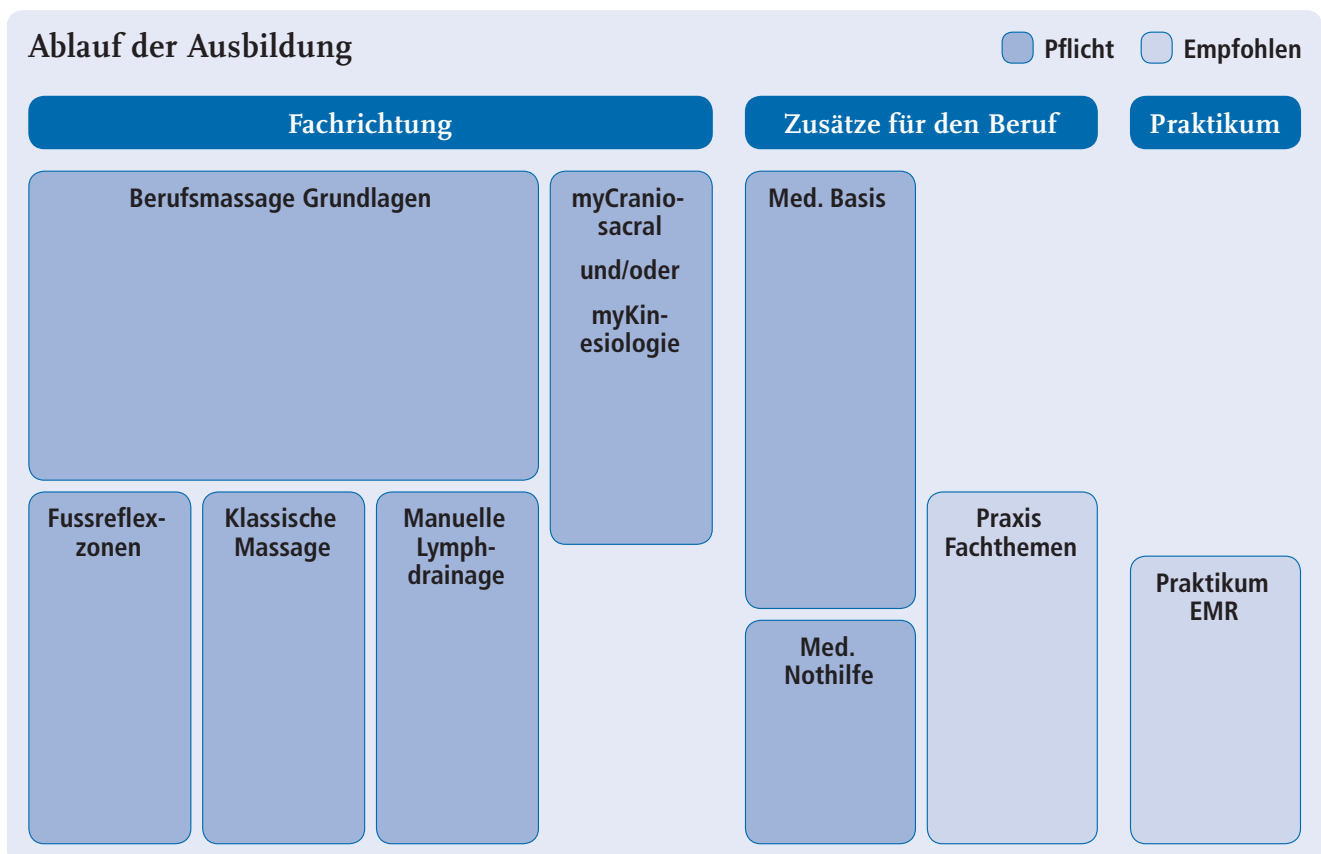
Ablauf der Ausbildung

Pflicht Empfohlen

Fachrichtung

Zusätze für den Beruf

Praktikum

Berufsmassage Grundlagen

myCraniosacral und/oder myKinesiologie

Med. Basis

Fussreflexzonen

Klassische Massage

Manuelle Lymphdrainage

Praxis Fachthemen

Med. Nothilfe

Praktikum EMR